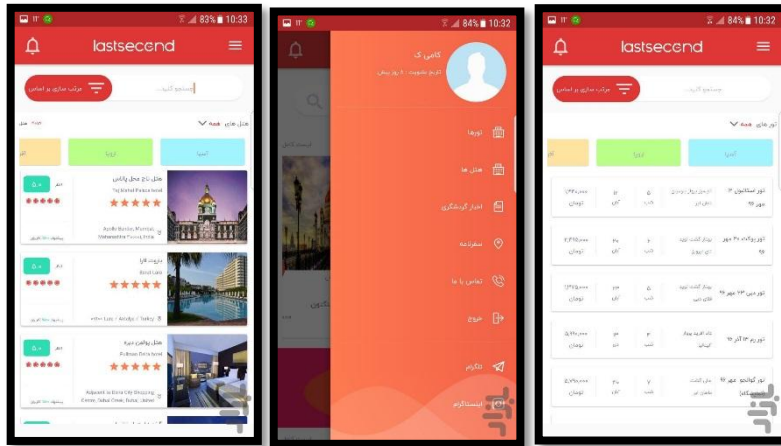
11 83% 10:33
lastsecond
مرتب سازی بر اساس
جستجو کنید...
هتل های همه
آسیا
اروپا
هتل تاج محل پالاس
Taj Mahal Palace hotel
Apollo Bunder, Mumbai, Maharashtra
هتل بوتیک
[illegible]
هتل پولمن دیره
Pullman Deira hotel

11 84% 10:32
کامی ک
تاریخ عضویت : ۱ روز پیش
تورها
هتل ها
اخبار گردشگری
سفارتخانه
تماس با ما
خروج
تلگرام
اینستاگرام

11 84% 10:33
lastsecond
مرتب سازی بر اساس
جستجو کنید...
تور های همه
آسیا
اروپا
تور استانبول ۲ مهر ۹۷
تور پاتایا ۲۷ مهر ۹۷
تور دبی ۲۳ مهر ۹۷
تور رم ۱۳ آذر ۹۷
تور کوالالامپور مهر ۹۷
تومان